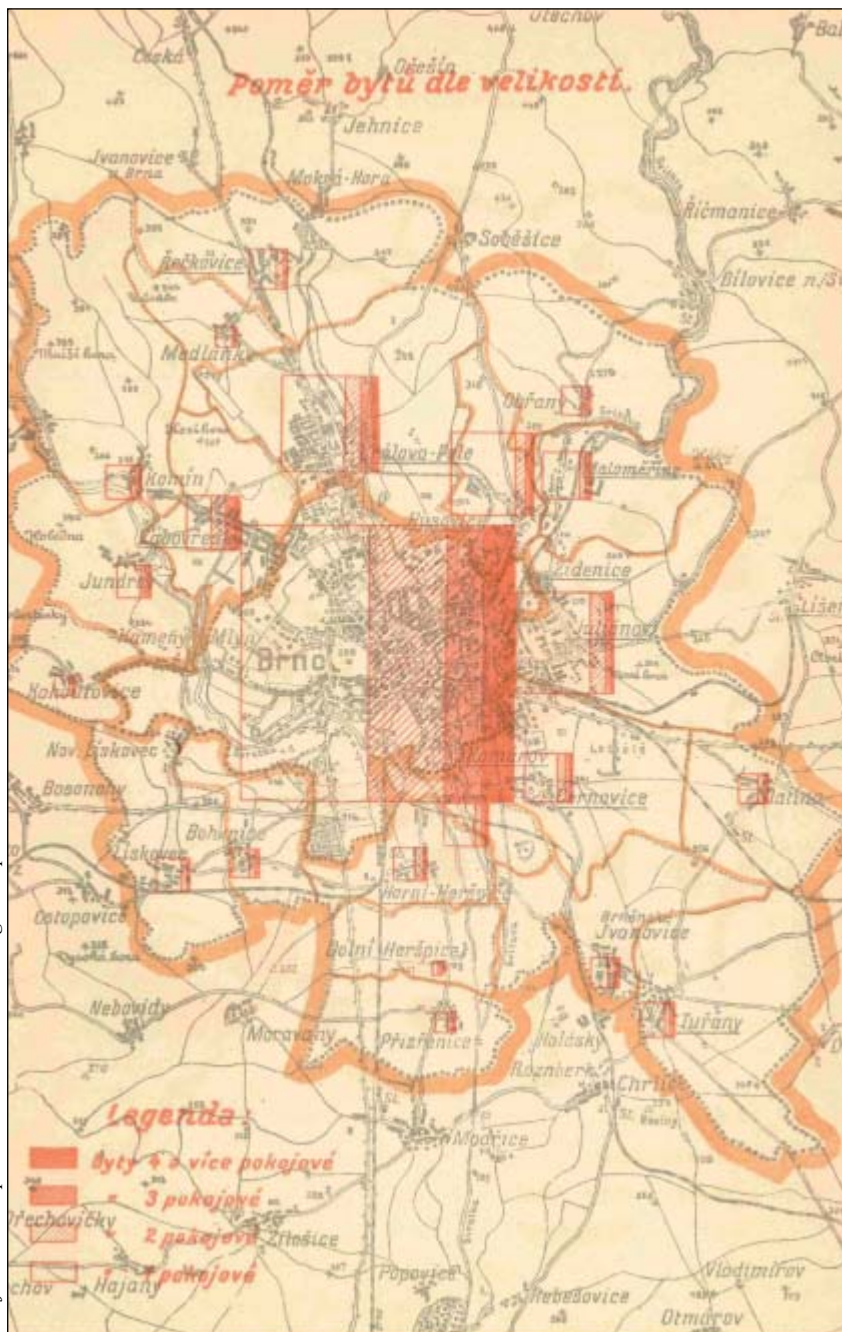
Poměr bytů dle velikosti.

Otechov
Česká
Ořešín
Jehnice
Jvanovice u Brna
Mokrá Hora
Řičmanice
Soběšice
Řečkovice
Bílovice n./S
Medlánky
Obřany
Královo Pole
Maloměřice
Komín
Žabovřesky
Husovice
Jundrov
Židenice
Kamený Mlýn
Juliánov
Brno
Kohoutovice
Nov. Lískovec
Komárov
Bosonohy
Černovice
Šlapanice
Bohunice
Lískovec
Horní Heršpice
Ostopovice
Brněnské Jvanovice
Dolní Heršpice
Nebovidy
Moravany
Přízřenice
Tuřany
Holásky
Rozhraní
Chrlice
Modřice
Legenda:
Byty 4 a více pokojové
„ 3 pokojové
„ 2 pokojové
1 pokojové
Ořechovičky
Žabčice
Hajany
Popovice
Rebešovice
Vladimírov
Otmarov